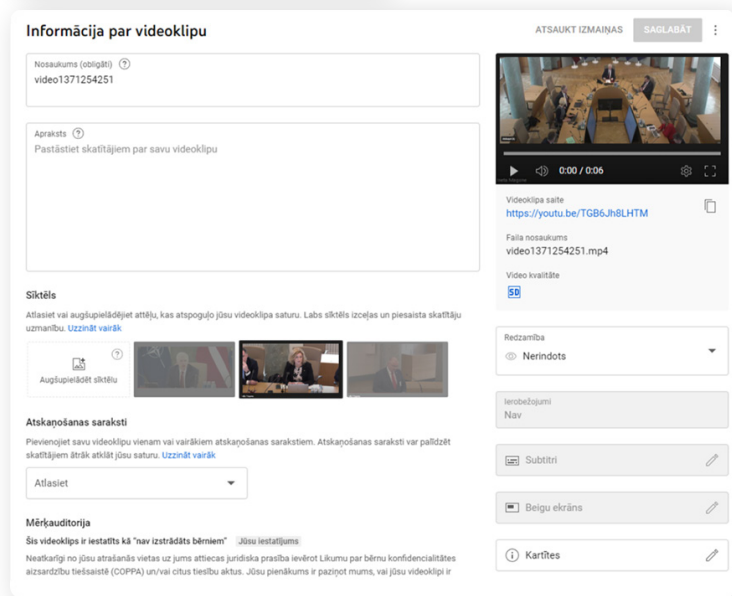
Informācija par videoklipu

ATSAUKT IZMAIŅAS SAGLABĀT

Nosaukums (obligāti) ⓘ
video1371254251

Apraksts ⓘ
Pastāstiet skatītājiem par savu videoklipu

0:00 / 0:06

Videoklipa saite
https://youtu.be/TGB6Jh8LHTM

Faila nosaukums
video1371254251.mp4

Video kvalitāte
SD

Sīktēls
Atlasiet vai augšupielādējiet attēlu, kas atspoguļo jūsu videoklipa saturu. Labs sīktēls izceļas un piesaista skatītāju uzmanību. Uzzināt vairāk

Augšupielādēt sīktēlu

Redzamība
Nerindots

Ierobežojumi
Nav

Atskaņošanas saraksti
Pievienojiet savu videoklipu vienam vai vairākiem atskaņošanas sarakstiem. Atskaņošanas saraksti var palīdzēt skatītājiem ātrāk atklāt jūsu saturu. Uzzināt vairāk

Atlasiet

Subtitri

Beigu ekrāns

Mērķauditorija
Šis videoklips ir iestatīts kā "nav izstrādāts bērniem" Jūsu iestatījums

Neatkarīgi no jūsu atrašanās vietas uz jums attiecas juridiska prasība ievērot Likumu par bērnu konfidencialitātes aizsardzību tiešsaistē (COPPA) un/vai citus tiesību aktus. Jūsu pienākums ir paziņot mums, vai jūsu videoklipi ir

Kartītes